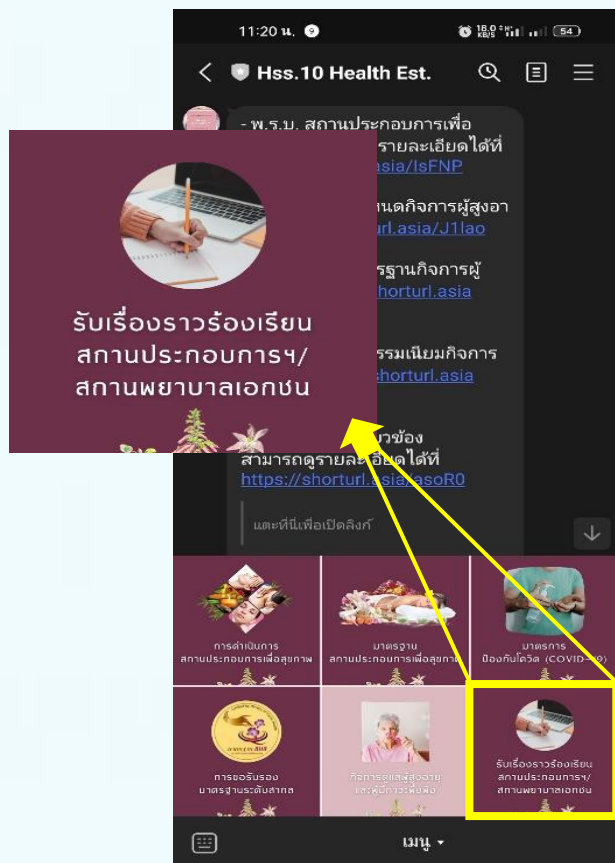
11:20 น.

Hss.10 Health Est.

- พ.ร.บ. สถานประกอบการเพื่อ
รายละเอียดได้ที่
asia/IsFNP

นตกิจการผู้สูงอา
url.asia/J1lao

รฐานกิจการผู้
shorturl.asia

รรมเนียมกิจการ
shorturl.asia

วข้อง
สามารถดูรายละเอียดได้ที่
https://shorturl.asia/asoR0

แตะที่นี่เพื่อเปิดลิงก์

รับเรื่องราวร้องเรียน
สถานประกอบการฯ/
สถานพยาบาลเอกชน

การดำเนินการ
สถานประกอบการเพื่อสุขภาพ

มาตรฐาน
สถานประกอบการเพื่อสุขภาพ

มาตรการ
ป้องกันโควิด (COVID-19)

การขอรับรอง
มาตรฐานระดับสากล

กิจการดูแลผู้สูงอายุ
และผู้มีภาวะพึ่งพิง

รับเรื่องราวร้องเรียน
สถานประกอบการฯ/
สถานพยาบาลเอกชน

เมนู